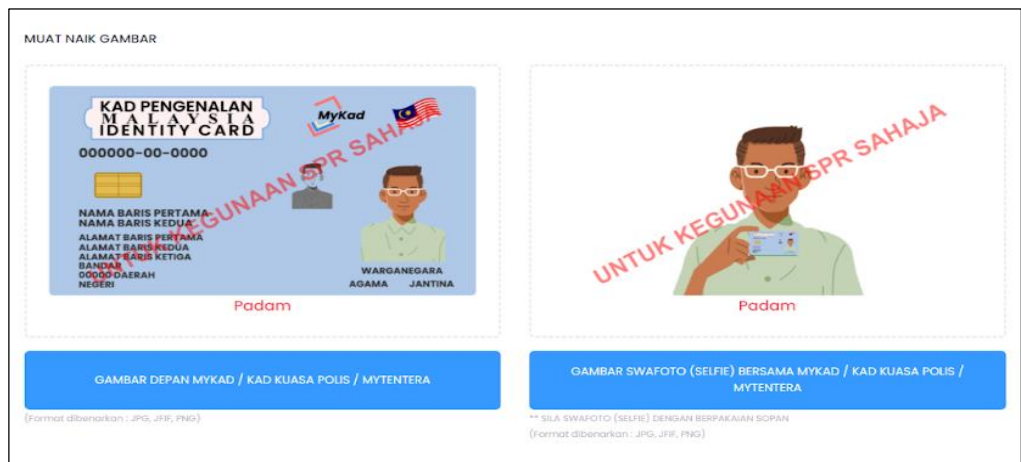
MUAT NAIK GAMBAR

KAD PENGENALAN
MALAYSIA
IDENTITY CARD

MyKad

000000-00-0000

NAMA BARIS PERTAMA
NAMA BARIS KEDUA
ALAMAT BARIS PERTAMA
ALAMAT BARIS KEDUA
ALAMAT BARIS KETIGA
BANDAR
00000 DAERAH
NEGERI

WARGANEGARA
AGAMA JANTINA

UNTUK KEGUNAAN SPR SAHAJA

Padam

GAMBAR DEPAN MYKAD / KAD KUASA POLIS / MYTENTERA

(Format dibenarkan : JPG, JFIF, PNG)

UNTUK KEGUNAAN SPR SAHAJA

Padam

GAMBAR SWAFOTO (SELFIE) BERSAMA MYKAD / KAD KUASA POLIS / MYTENTERA

** SILA SWAFOTO (SELFIE) DENGAN BERPAKAIAN SOPAN

(Format dibenarkan : JPG, JFIF, PNG)